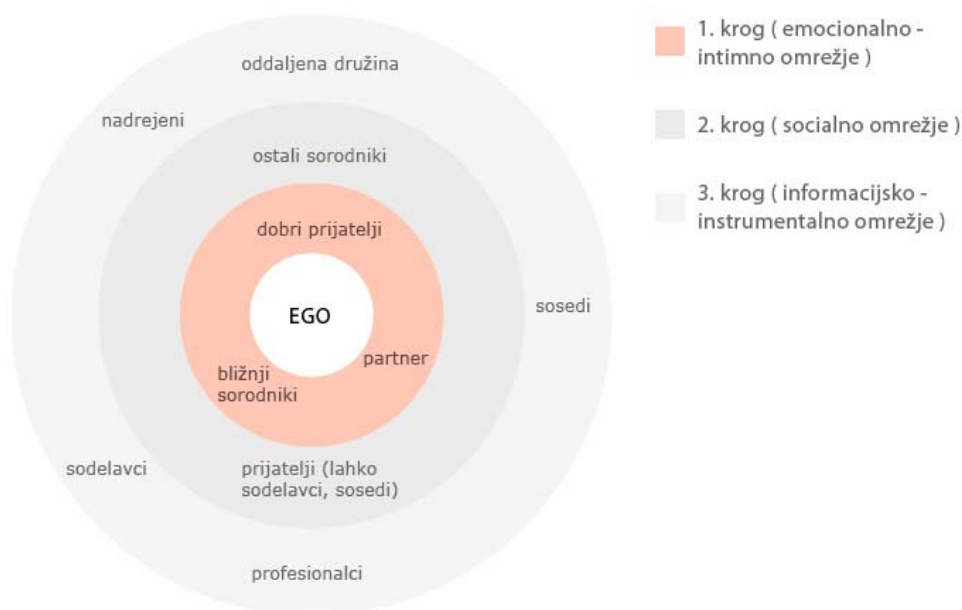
oddaljena družina

nadrejeni

ostali sorodniki

dobri prijatelji

EGO

partner

bližnji sorodniki

sosedi

sodelavci

prijatelji (lahko sodelavci, sosedi)

profesionalci

1. krog ( emocionalno - intimno omrežje )

2. krog ( socialno omrežje )

3. krog ( informacijsko - instrumentalno omrežje )